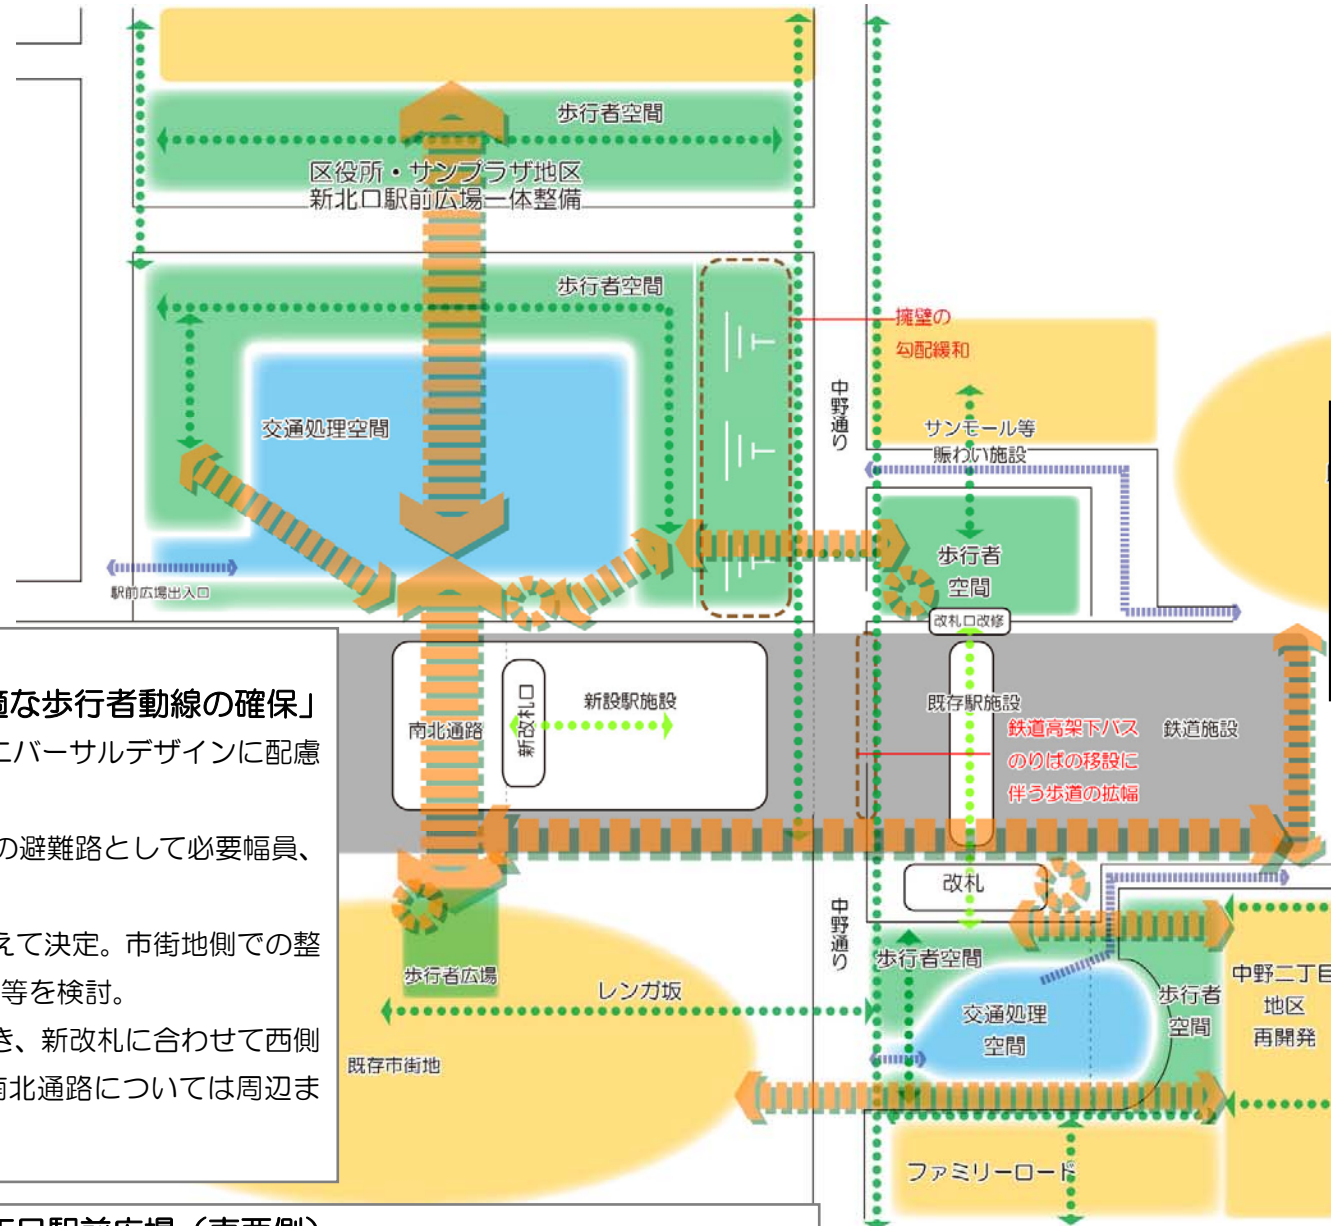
歩行者空間

区役所・サンプラザ地区
新北口駅前広場一体整備

歩行者空間

交通処理空間

駅前広場出入口

擁壁の
勾配緩和

中野通り

サンモール等
賑わい施設

歩行者
空間

改札口改修

適な歩行者動線の確保」
ニバーサルデザインに配慮

の避難路として必要幅員、

えて決定。市街地側での整
等を検討。
き、新改札に合わせて西側
南北通路については周辺ま

南北通路

新改札口

新設駅施設

既存駅施設

鉄道高架下バス
のりばの移設に
伴う歩道の拡幅

鉄道施設

改札

中野通り

歩行者広場

レンガ坂

既存市街地

歩行者空間

交通処理
空間

歩行者
空間

中野二丁目
地区
再開発

ファミリーロード